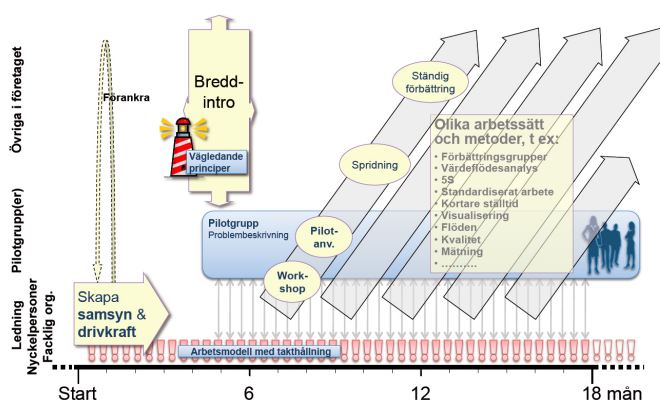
Övriga i företaget

Pilotgrupp(er)

Ledning
Nyckelpersoner
Facklig org.

Förankra

Bredd-
intro

Vägledande principer

Ständig förbättring

Spridning

Olika arbetssätt och metoder, t ex:
• Förbättringsgrupper
• Värdeflödesanalys
• 5S
• Standardiserat arbete
• Kortare ställtid
• Visualisering
• Flöden
• Kvalitet
• Mätning
• ……….

Pilotgrupp
Problembeskrivning

Pilot-
anv.

Work-
shop

Skapa
samsyn &
drivkraft

Arbetsmodell med takthållning

Start
6
12
18 mån